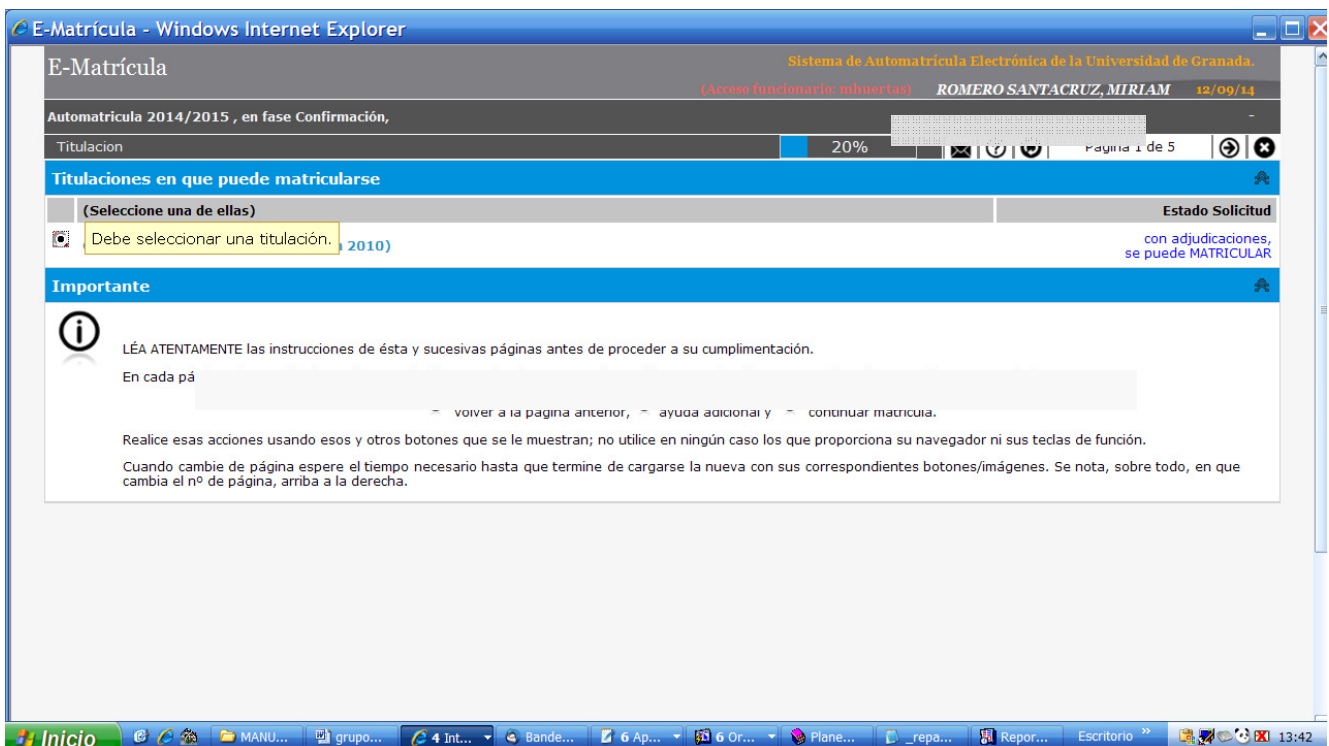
E-Matrícula - Windows Internet Explorer

E-Matrícula

Sistema de Automatrícula Electrónica de la Universidad de Granada.

(Acceso funcionario: mhuertas) ROMERO SANTACRUZ, MIRIAM 12/09/14

Automatricula 2014/2015 , en fase Confirmación,

Titulacion 20% Pagina 1 de 5

Titulaciones en que puede matricularse

(Seleccione una de ellas) Estado Solicitud

Debe seleccionar una titulación. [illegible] 2010) con adjudicaciones, se puede MATRICULAR

Importante

LÉA ATENTAMENTE las instrucciones de ésta y sucesivas páginas antes de proceder a su cumplimentación.

En cada pá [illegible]

volver a la página anterior, ayuda adicional y continuar matrícula.

Realice esas acciones usando esos y otros botones que se le muestran; no utilice en ningún caso los que proporciona su navegador ni sus teclas de función.

Cuando cambie de página espere el tiempo necesario hasta que termine de cargarse la nueva con sus correspondientes botones/imágenes. Se nota, sobre todo, en que cambia el nº de página, arriba a la derecha.

Inicio MANU... grupo... 4 Int... Bande... 6 Ap... 6 Or... Plane... _repa... Repor... Escritorio 13:42